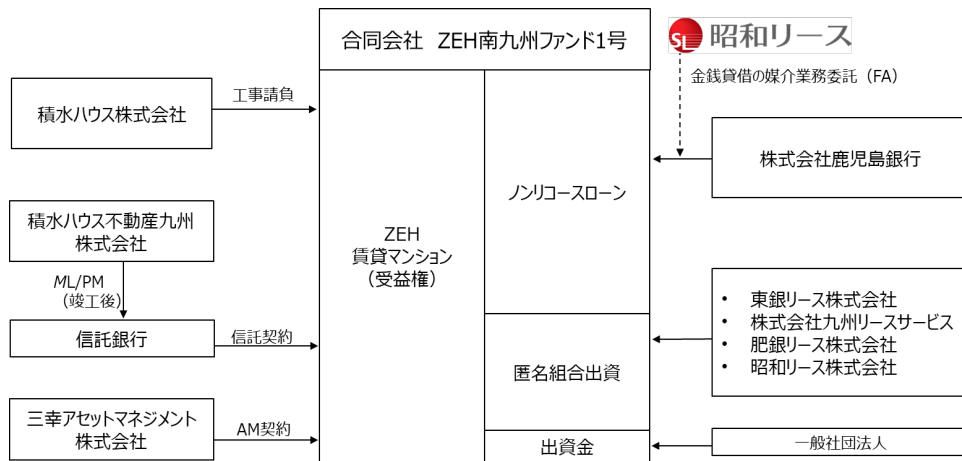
合同会社　ZEH南九州ファンド1号

SL 昭和リース

金銭貸借の媒介業務委託（FA）

積水ハウス株式会社

工事請負

株式会社鹿児島銀行

ノンリコースローン

積水ハウス不動産九州株式会社

ZEH
賃貸マンション
（受益権）

ML/PM
（竣工後）

- 東銀リース株式会社
- 株式会社九州リースサービス
- 肥銀リース株式会社
- 昭和リース株式会社

信託銀行

信託契約

匿名組合出資

三幸アセットマネジメント株式会社

AM契約

出資金

一般社団法人